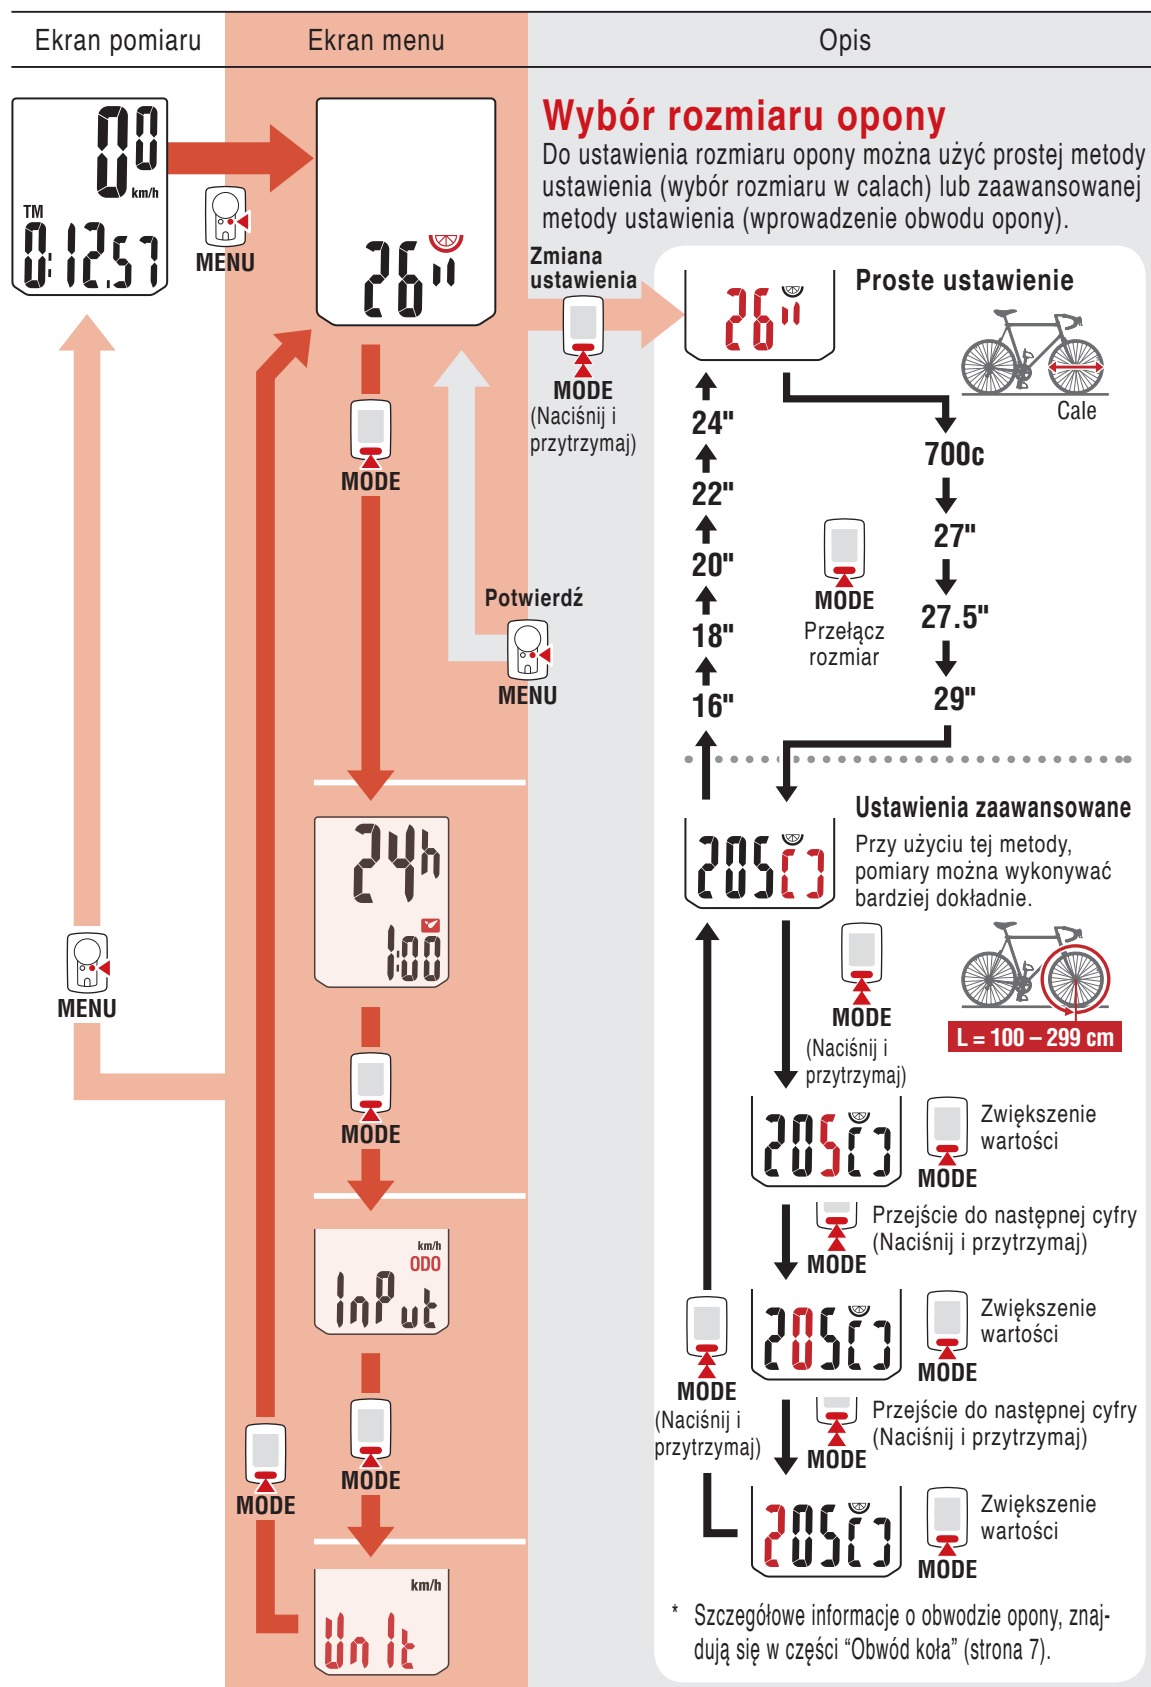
Ekran pomiaru | Ekran menu | Opis

00 km/h
TM 0:12.57

MENU

26"

MODE

Potwierdź
MENU

MENU

24h
1:00

MODE

km/h
ODO
InPut

MODE

MODE

km/h
Unit

Wybór rozmiaru opony

Do ustawienia rozmiaru opony można użyć prostej metody ustawienia (wybór rozmiaru w calach) lub zaawansowanej metody ustawienia (wprowadzenie obwodu opony).

Zmiana ustawienia
MODE
(Naciśnij i przytrzymaj)

Proste ustawienie

26"

Cale

700c
27"
27.5"
29"
24"
22"
20"
18"
16"

MODE
Przełącz rozmiar

Ustawienia zaawansowane

Przy użyciu tej metody, pomiary można wykonywać bardziej dokładnie.

2050

MODE
(Naciśnij i przytrzymaj)

L = 100 – 299 cm

2050
Zwiększenie wartości
MODE

MODE
Przejście do następnej cyfry (Naciśnij i przytrzymaj)

2050
Zwiększenie wartości
MODE

MODE
(Naciśnij i przytrzymaj)

MODE
Przejście do następnej cyfry (Naciśnij i przytrzymaj)

2050
Zwiększenie wartości
MODE

* Szczegółowe informacje o obwodzie opony, znajdują się w części “Obwód koła” (strona 7).